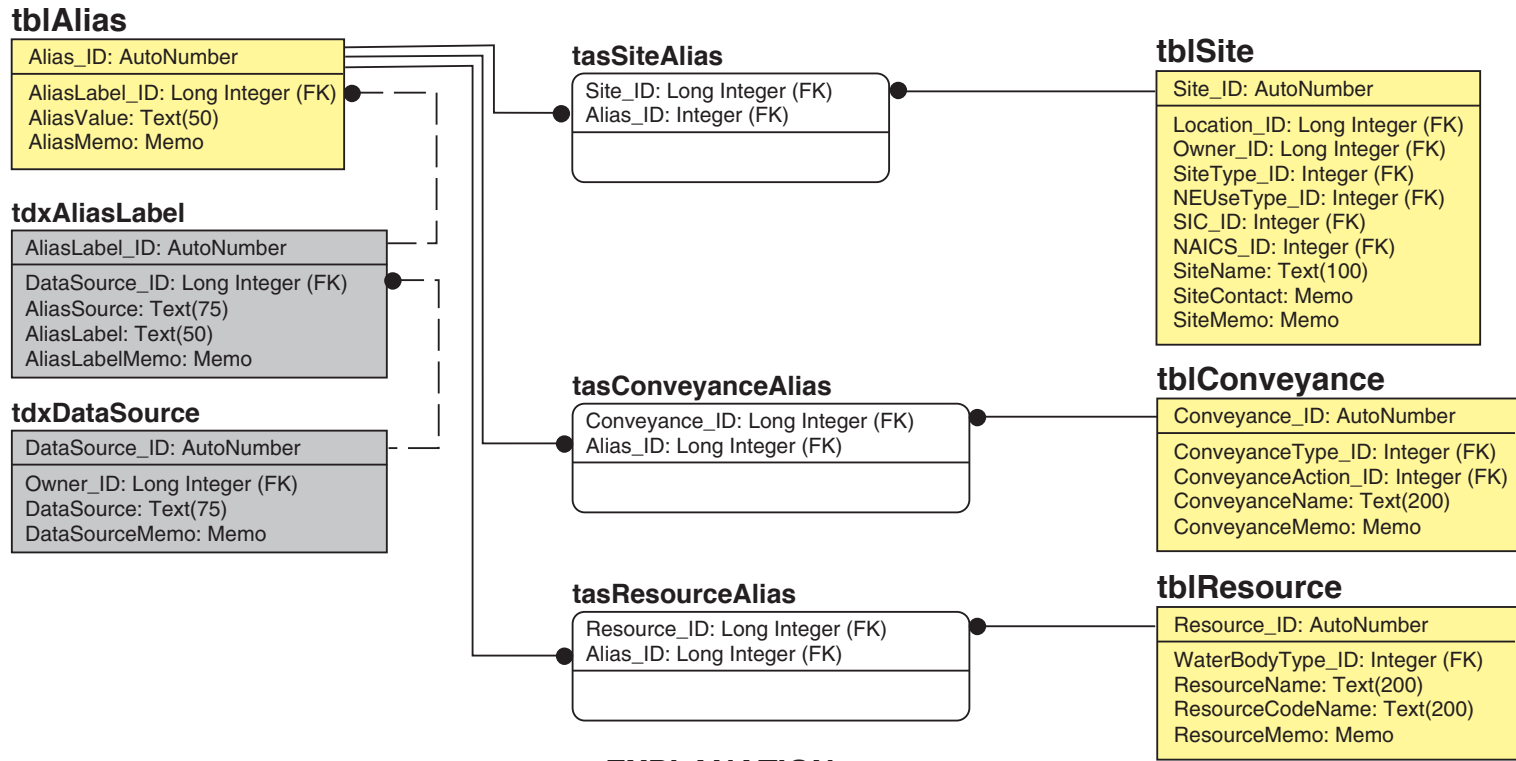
tblAlias
Alias_ID: AutoNumber
AliasLabel_ID: Long Integer (FK)
AliasValue: Text(50)
AliasMemo: Memo

tdxAliasLabel
AliasLabel_ID: AutoNumber
DataSource_ID: Long Integer (FK)
AliasSource: Text(75)
AliasLabel: Text(50)
AliasLabelMemo: Memo

tdxDataSource
DataSource_ID: AutoNumber
Owner_ID: Long Integer (FK)
DataSource: Text(75)
DataSourceMemo: Memo

tasSiteAlias
Site_ID: Long Integer (FK)
Alias_ID: Integer (FK)

tasConveyanceAlias
Conveyance_ID: Long Integer (FK)
Alias_ID: Long Integer (FK)

tasResourceAlias
Resource_ID: Long Integer (FK)
Alias_ID: Long Integer (FK)

tblSite
Site_ID: AutoNumber
Location_ID: Long Integer (FK)
Owner_ID: Long Integer (FK)
SiteType_ID: Integer (FK)
NEUseType_ID: Integer (FK)
SIC_ID: Integer (FK)
NAICS_ID: Integer (FK)
SiteName: Text(100)
SiteContact: Memo
SiteMemo: Memo

tblConveyance
Conveyance_ID: AutoNumber
ConveyanceType_ID: Integer (FK)
ConveyanceAction_ID: Integer (FK)
ConveyanceName: Text(200)
ConveyanceMemo: Memo

tblResource
Resource_ID: AutoNumber
WaterBodyType_ID: Integer (FK)
ResourceName: Text(200)
ResourceCodeName: Text(200)
ResourceMemo: Memo

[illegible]